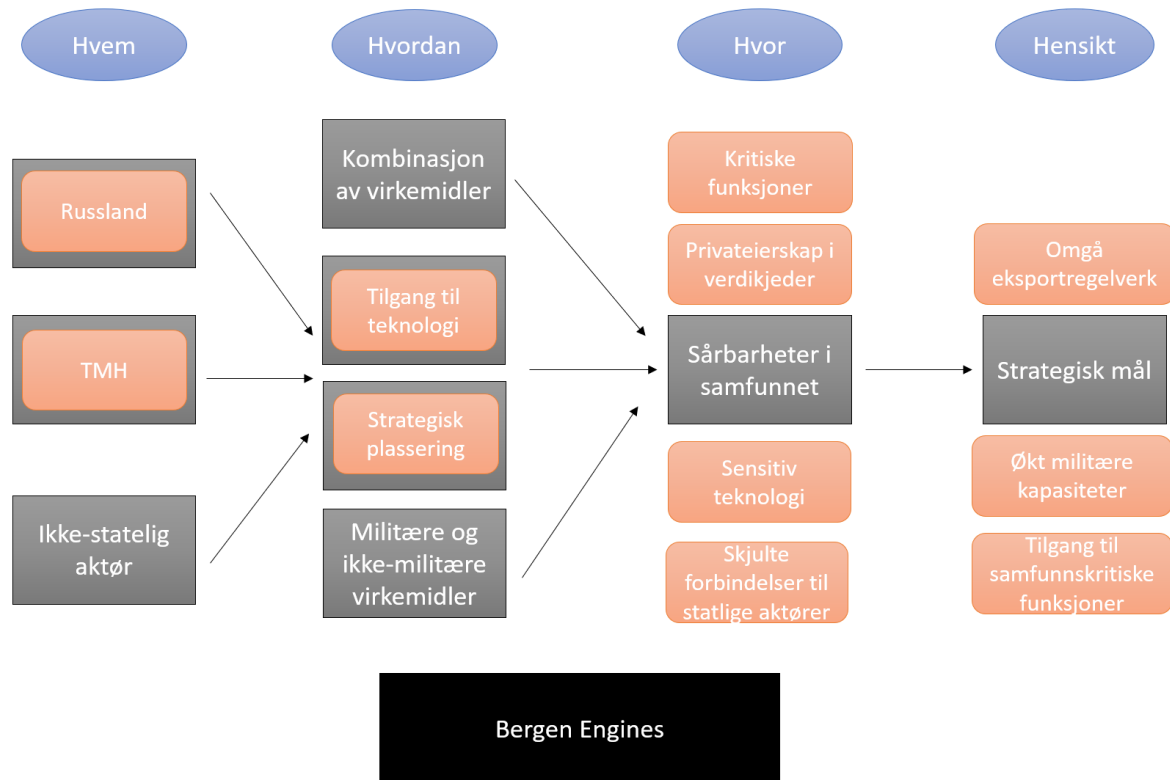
Hvem

Hvordan

Hvor

Hensikt

Russland

TMH

Ikke-statelig aktør

Kombinasjon av virkemidler

Tilgang til teknologi

Strategisk plassering

Militære og ikke-militære virkemidler

Kritiske funksjoner

Privateierskap i verdikjeder

Sårbarheter i samfunnet

Sensitiv teknologi

Skjulte forbindelser til statlige aktører

Omgå eksportregelverk

Strategisk mål

Økt militære kapasiteter

Tilgang til samfunnskritiske funksjoner

Bergen Engines